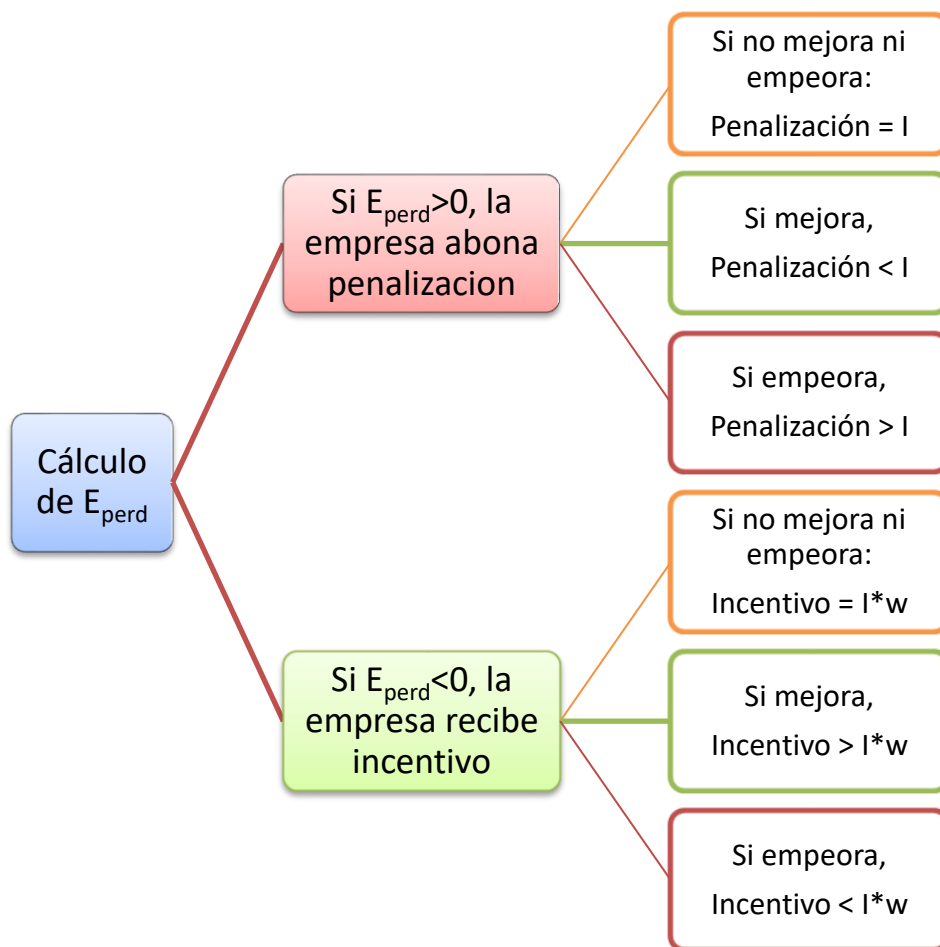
Cálculo de $E_{perd}$

Si $E_{perd}$>0, la empresa abona penalizacion

Si no mejora ni empeora:

Penalización = I

Si mejora,

Penalización < I

Si empeora,

Penalización > I

Si $E_{perd}$<0, la empresa recibe incentivo

Si no mejora ni empeora:

Incentivo = I*w

Si mejora,

Incentivo > I*w

Si empeora,

Incentivo < I*w